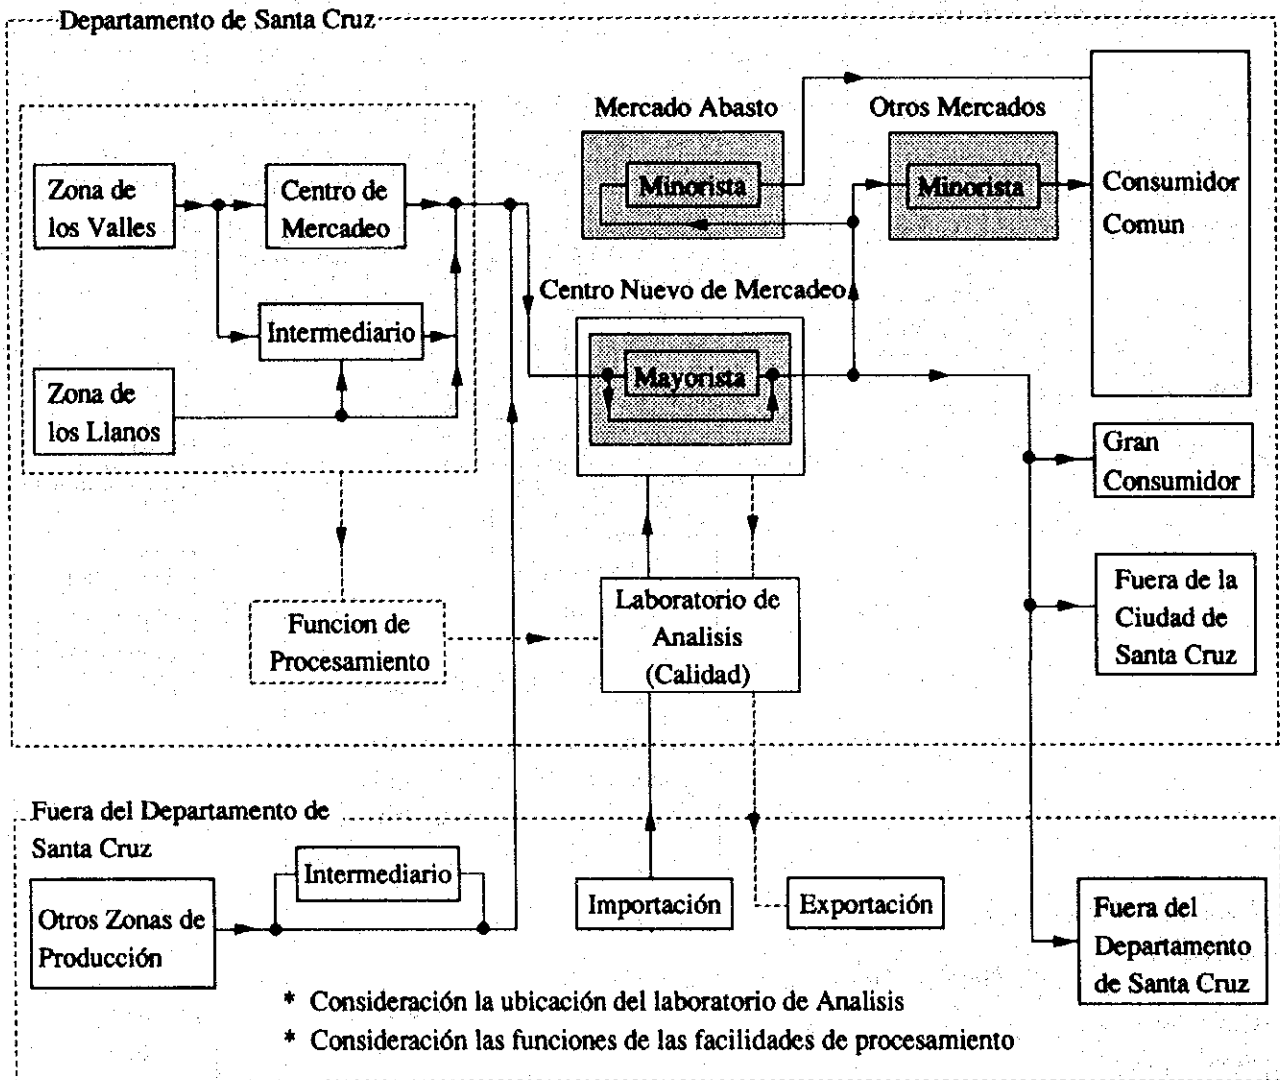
Departamento de Santa Cruz

Zona de los Valles

Centro de Mercadeo

Intermediario

Zona de los Llanos

Mercado Abasto

Minorista

Otros Mercados

Minorista

Consumidor Comun

Centro Nuevo de Mercadeo

Mayorista

Gran Consumidor

Fuera de la Ciudad de Santa Cruz

Funcion de Procesamiento

Laboratorio de Analisis (Calidad)

Fuera del Departamento de Santa Cruz

Intermediario

Otros Zonas de Producción

Importación

Exportación

Fuera del Departamento de Santa Cruz

* Consideración la ubicación del laboratorio de Analisis

* Consideración las funciones de las facilidades de procesamiento